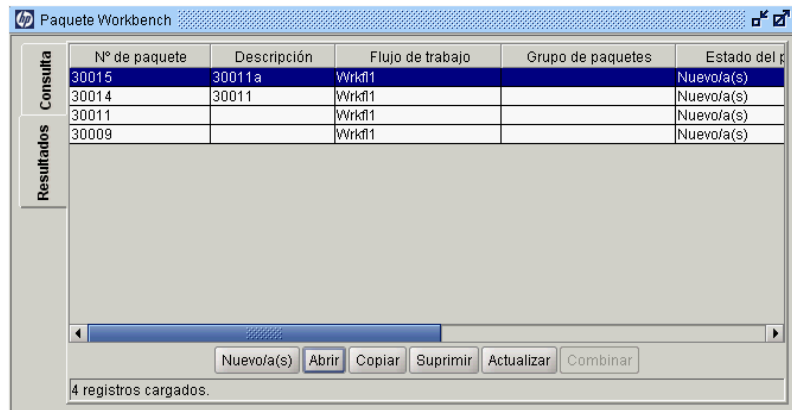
Paquete Workbench

Consulta
Resultados

| Nº de paquete | Descripción | Flujo de trabajo | Grupo de paquetes | Estado del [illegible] |
|---|---|---|---|---|
| 30015 | 30011a | Wrkfl1 | | Nuevo/a(s) |
| 30014 | 30011 | Wrkfl1 | | Nuevo/a(s) |
| 30011 | | Wrkfl1 | | Nuevo/a(s) |
| 30009 | | Wrkfl1 | | Nuevo/a(s) |

Nuevo/a(s) Abrir Copiar Suprimir Actualizar Combinar

4 registros cargados.